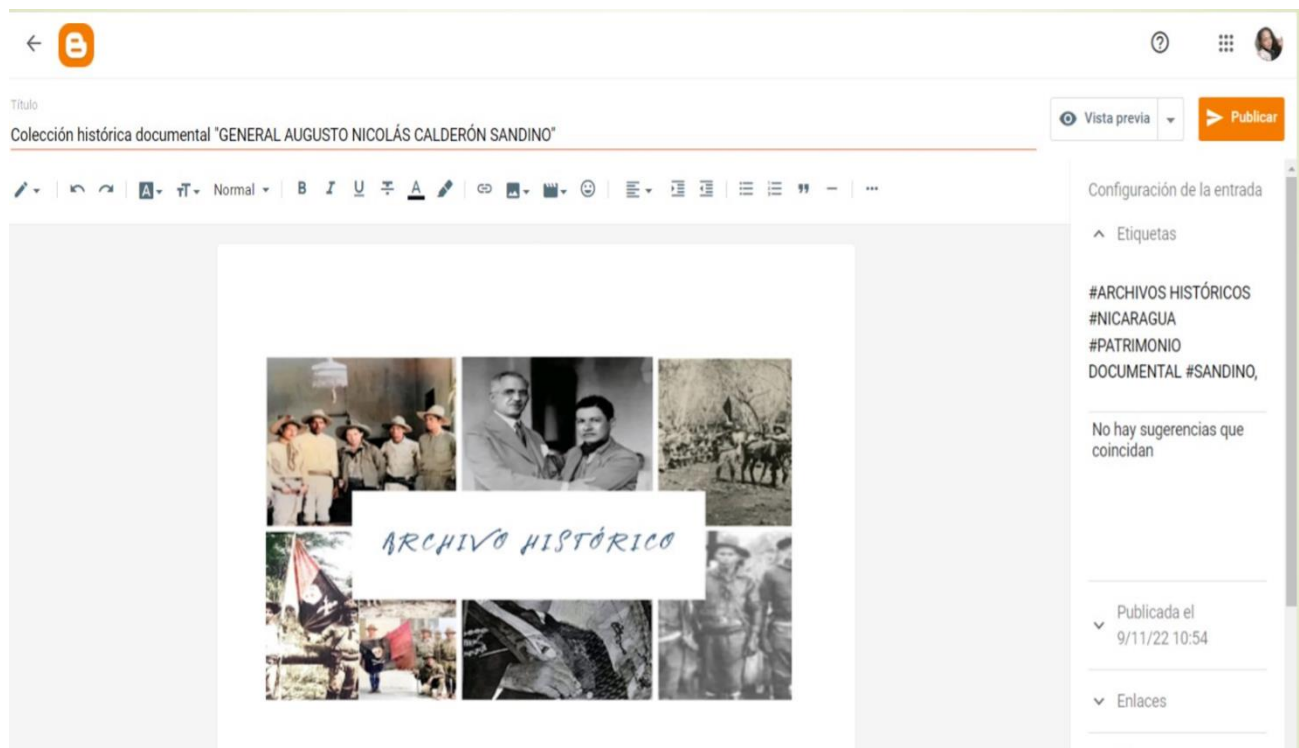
Título

Colección histórica documental "GENERAL AUGUSTO NICOLÁS CALDERÓN SANDINO"

Vista previa

Publicar

Normal

Configuración de la entrada

Etiquetas

#ARCHIVOS HISTÓRICOS #NICARAGUA #PATRIMONIO DOCUMENTAL #SANDINO,

No hay sugerencias que coincidan

ARCHIVO HISTÓRICO

Publicada el 9/11/22 10:54

Enlaces